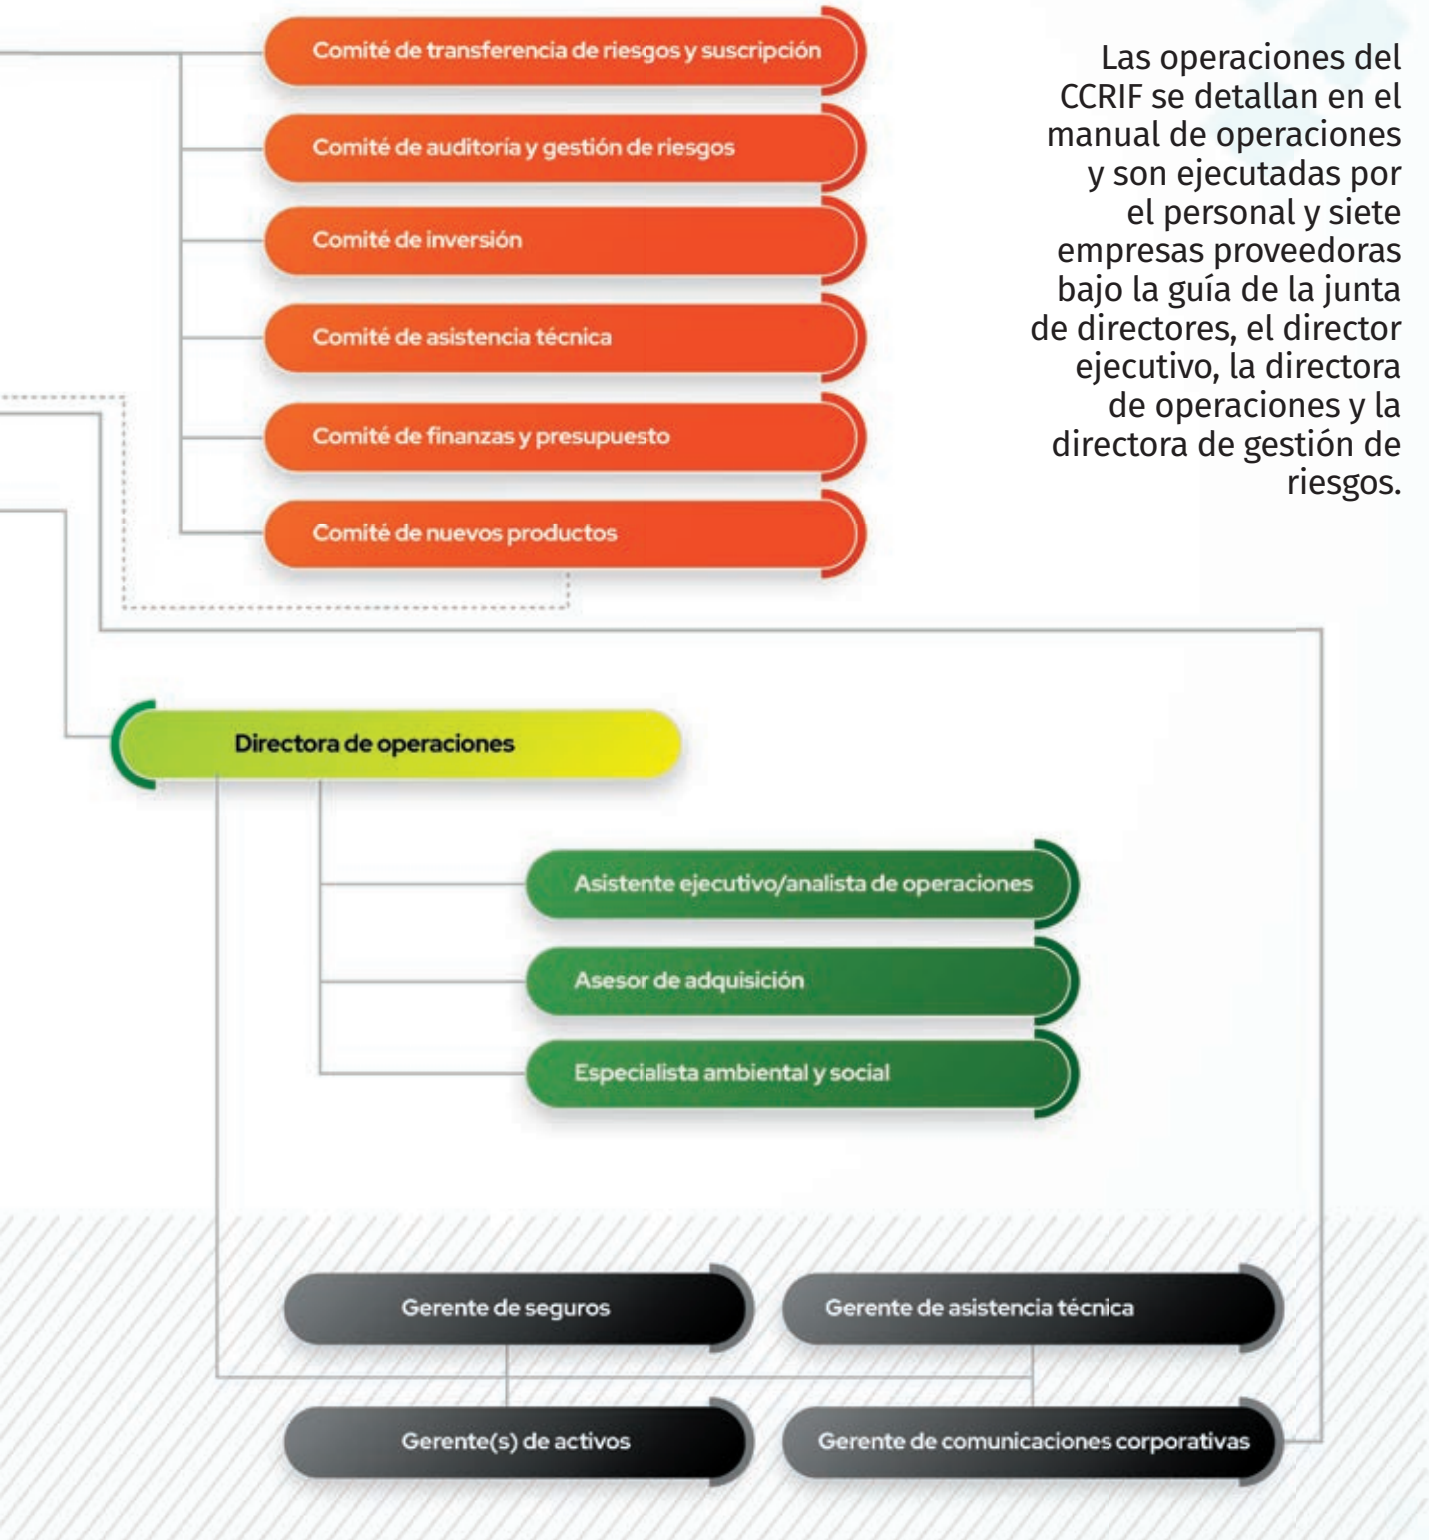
Comité de transferencia de riesgos y suscripción

Comité de auditoría y gestión de riesgos

Comité de inversión

Comité de asistencia técnica

Comité de finanzas y presupuesto

Comité de nuevos productos

Las operaciones del CCRIF se detallan en el manual de operaciones y son ejecutadas por el personal y siete empresas proveedoras bajo la guía de la junta de directores, el director ejecutivo, la directora de operaciones y la directora de gestión de riesgos.

Directora de operaciones

Asistente ejecutivo/analista de operaciones

Asesor de adquisición

Especialista ambiental y social

Gerente de seguros

Gerente de asistencia técnica

Gerente(s) de activos

Gerente de comunicaciones corporativas